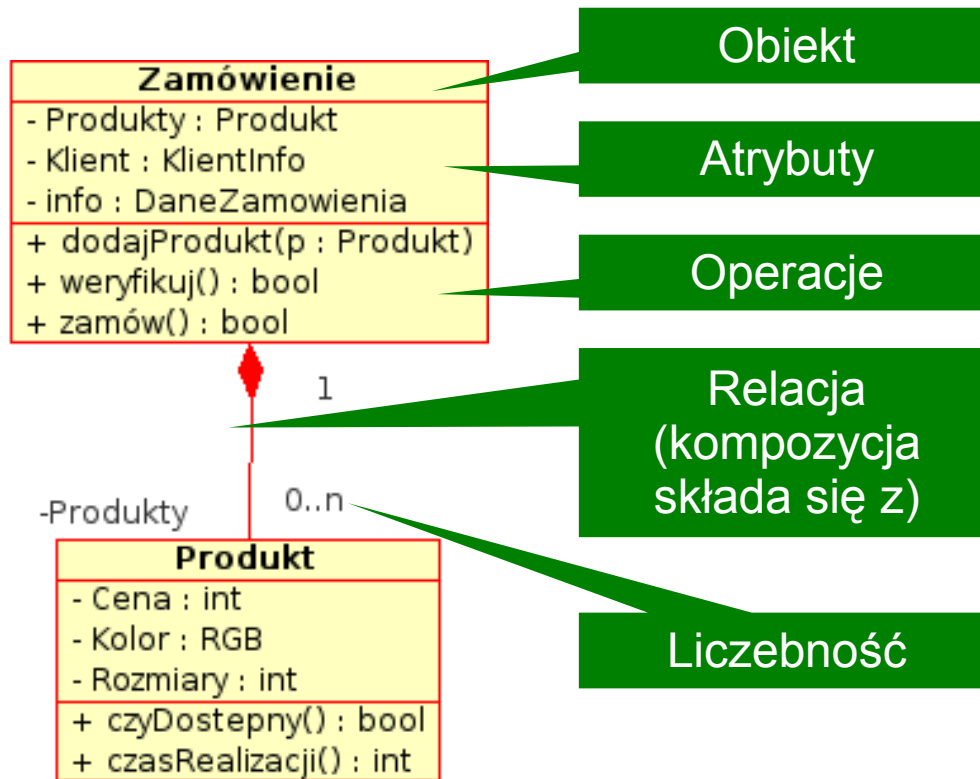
Zamówienie
- Produkty : Produkt
- Klient : KlientInfo
- info : DaneZamowienia
+ dodajProdukt(p : Produkt)
+ weryfikuj() : bool
+ zamów() : bool

Obiekt

Atrybuty

Operacje

1

Relacja (kompozycja składa się z)

-Produkty

0..n

Produkt
- Cena : int
- Kolor : RGB
- Rozmiary : int
+ czyDostepny() : bool
+ czasRealizacji() : int

Liczebność